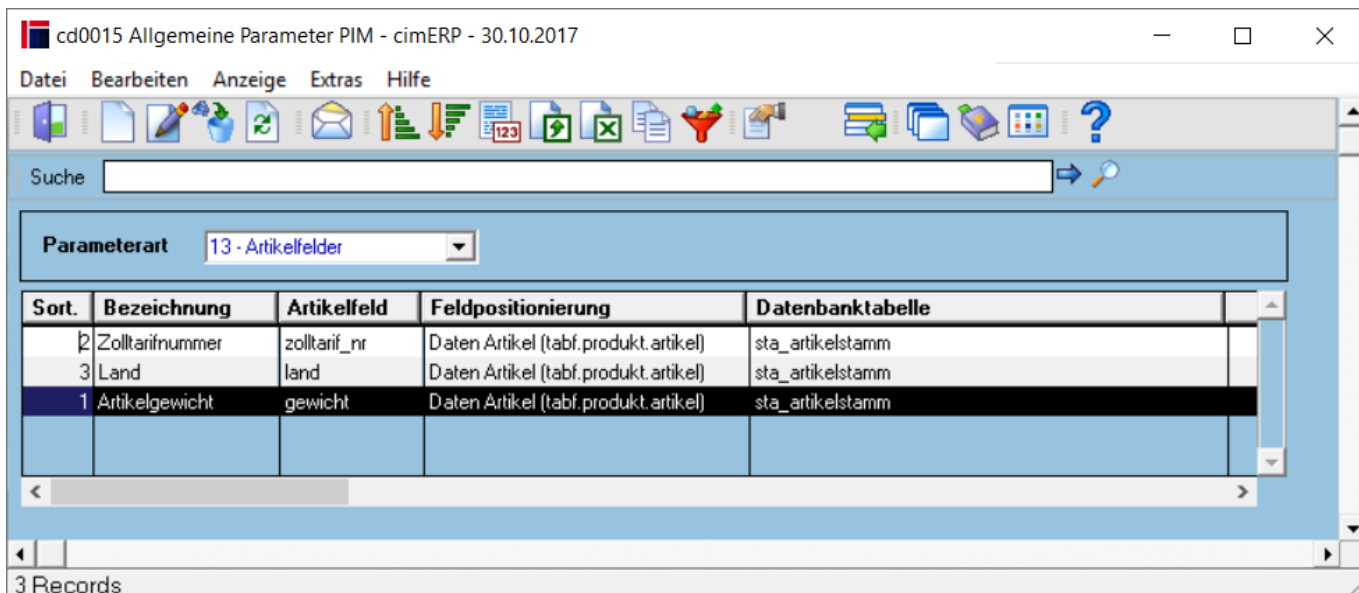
cd0015 Allgemeine Parameter PIM - cimERP - 30.10.2017

Datei Bearbeiten Anzeige Extras Hilfe

123

Suche

Parameterart 13 - Artikelfelder

| Sort. | Bezeichnung | Artikelfeld | Feldpositionierung | Datenbanktabelle |
|---|---|---|---|---|
| 2 | Zolltarifnummer | zolltarif_nr | Daten Artikel (tabf.produkt.artikel) | sta_artikelstamm |
| 3 | Land | land | Daten Artikel (tabf.produkt.artikel) | sta_artikelstamm |
| 1 | Artikelgewicht | gewicht | Daten Artikel (tabf.produkt.artikel) | sta_artikelstamm |

3 Records